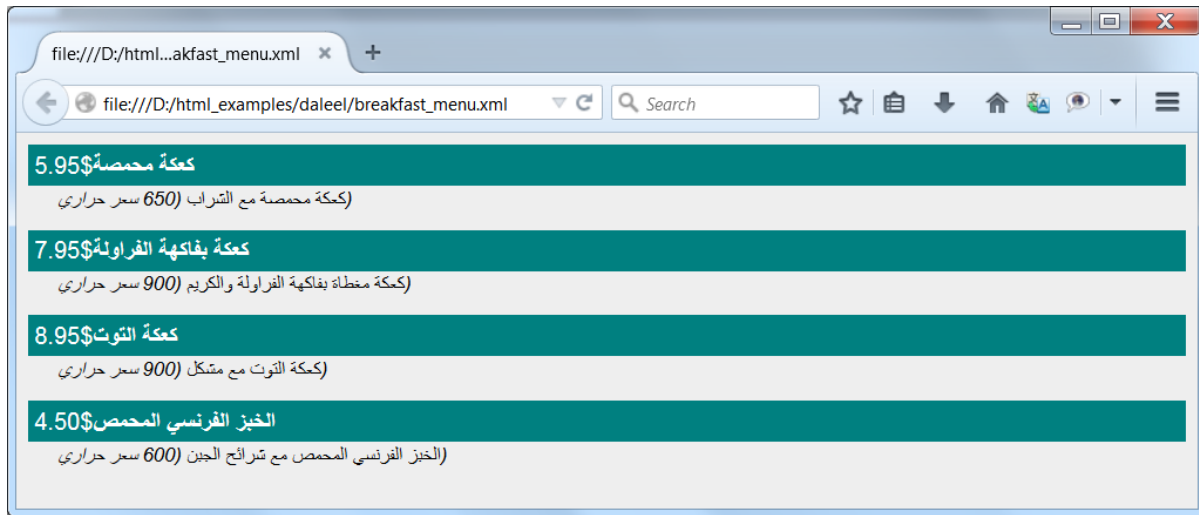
file:///D:/html...akfast_menu.xml ×
+
file:///D:/html_examples/daleel/breakfast_menu.xml
Search

كعكة محمصة$5.95
كعكة محمصة مع الشراب (650 سعر حراري)

كعكة بفاكهة الفراولة$7.95
كعكة مغطاة بفاكهة الفراولة والكريم (900 سعر حراري)

كعكة التوت$8.95
كعكة التوت مع مشكل (900 سعر حراري)

الخبز الفرنسي المحمص$4.50
الخبز الفرنسي المحمص مع شرائح الجبن (600 سعر حراري)